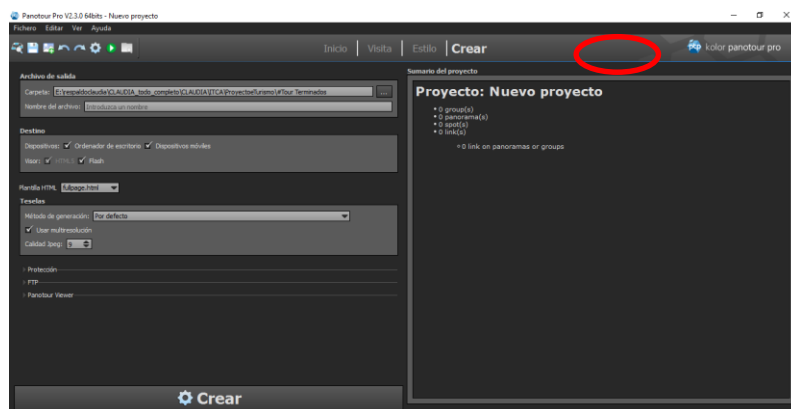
Panotour Pro V2.3.0 64bits - Nuevo proyecto

Fichero Editar Ver Ayuda

Inicio | Visita | Estilo | Crear

kolor panotour pro

Archivo de salida

Carpeta: E:\respaldoclaudia\CLAUDIA_todo_completo\CLAUDIA\ITCA\ProyectoeTurismo\#Tour Terminados ...

Nombre del archivo: Introduzca un nombre

Destino

Dispositivos: ✓ Ordenador de escritorio ✓ Dispositivos móviles

Visor: ✓ HTML5 ✓ Flash

Plantilla HTML fullpage.html

Teselas

Método de generación: Por defecto

✓ Usar multiresolución

Calidad Jpeg: 8

Protección

FTP

Panotour Viewer

Crear

Sumario del proyecto

Proyecto: Nuevo proyecto

• 0 group(s)
• 0 panorama(s)
• 0 spot(s)
• 0 link(s)

• 0 link on panoramas or groups